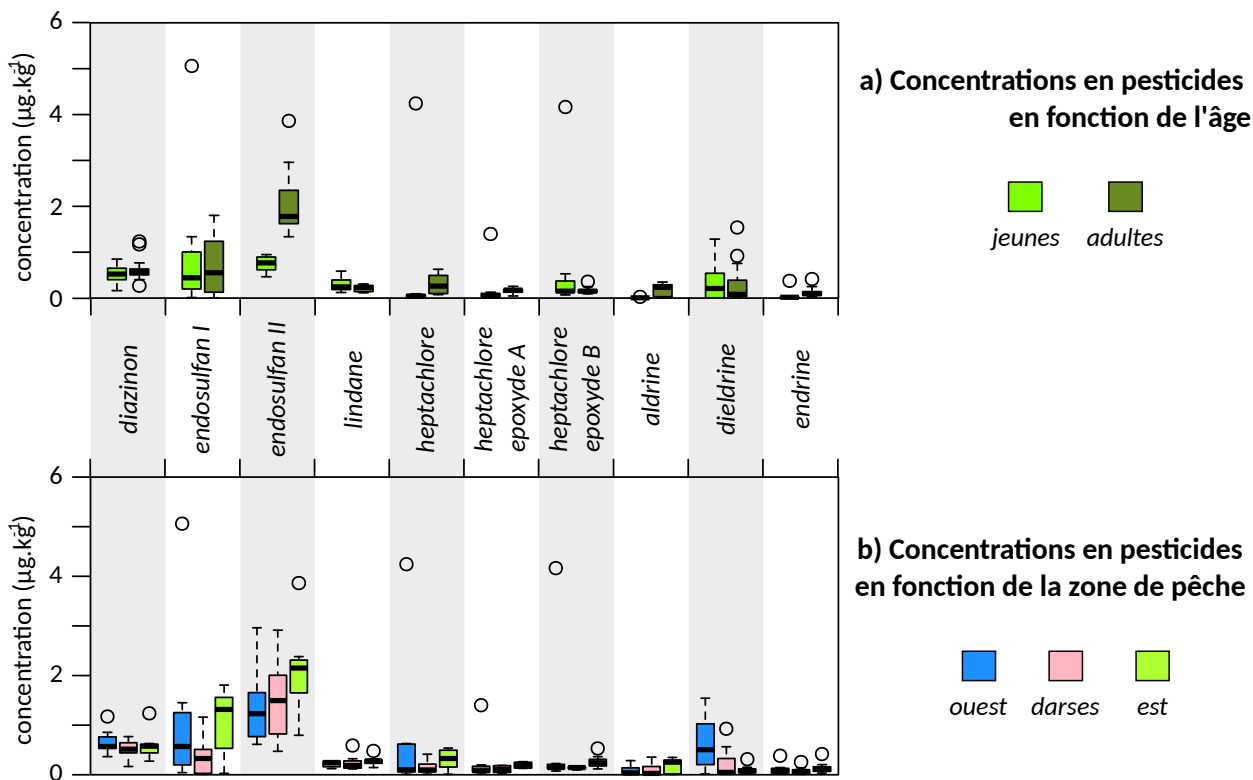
a) Concentrations en pesticides en fonction de l'âge

jeunes adultes

concentration (µg.kg⁻¹)

6
4
2
0

diazinon
endosulfan I
endosulfan II
lindane
heptachlore
heptachlore epoxyde A
heptachlore epoxyde B
aldrine
dieldrine
endrine

b) Concentrations en pesticides en fonction de la zone de pêche

ouest darses est

concentration (µg.kg⁻¹)

6
4
2
0